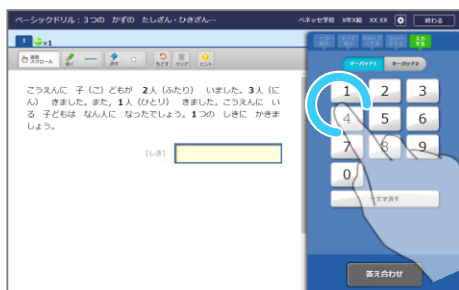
ベーシックドリル：3つの かずの たしざん・ひきざん…

ベネッセ学校 X年X組 XX XX

終わる

1

×1

画面スクロール

書く

消す

もどす

クリア

ヒント

こうえんに 子（こ）どもが 2人（ふたり） いました。3人（にん） きました。また，1人（ひとり） きました。こうえんに いる 子どもは なん人に なったでしょう。1つの しきに かきましょう。

（しき）

入力する

キーパッド1

キーパッド2

1

2

3

4

5

6

7

8

9

0

一文字消す

答え合わせ